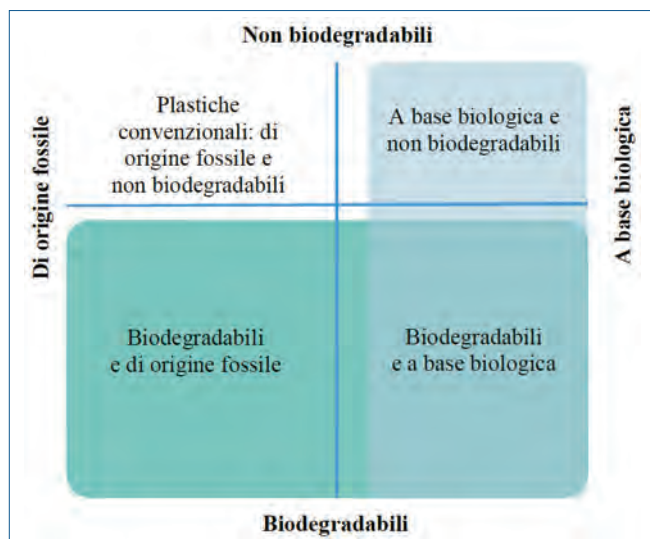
Non biodegradabili

Di origine fossile

A base biologica

Plastiche convenzionali: di origine fossile e non biodegradabili

A base biologica e non biodegradabili

Biodegradabili e di origine fossile

Biodegradabili e a base biologica

Biodegradabili